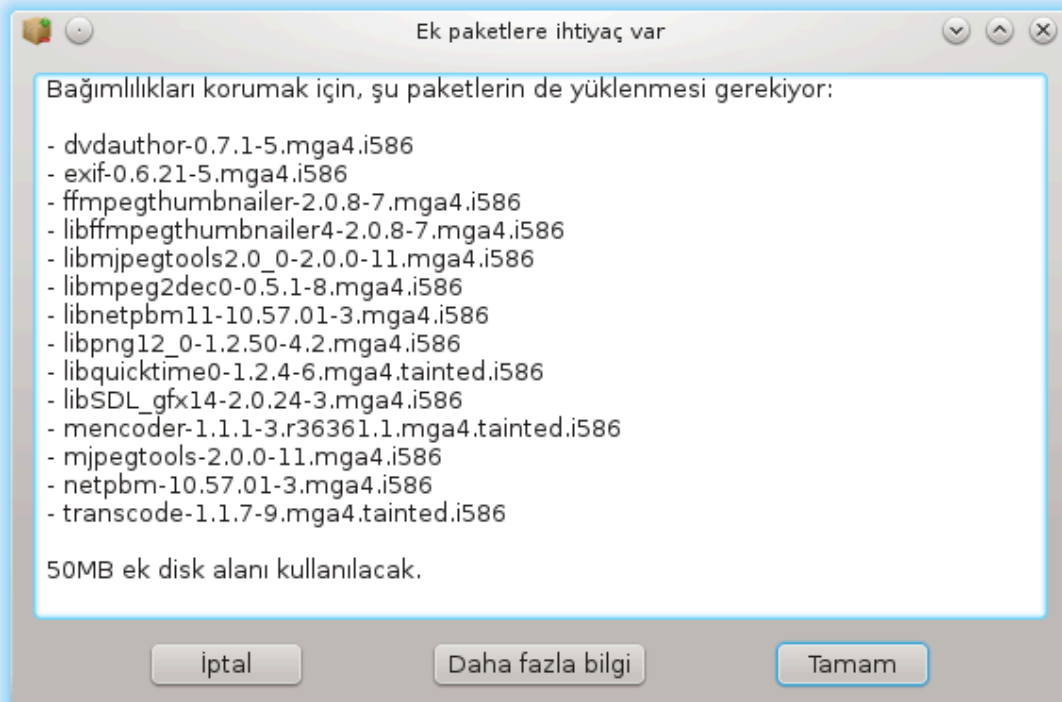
Ek paketlere ihtiyaç var

Bağımlılıkları korumak için, şu paketlerin de yüklenmesi gerekiyor:

- dvdauthor-0.7.1-5.mga4.i586
- exif-0.6.21-5.mga4.i586
- ffmpegthumbnailer-2.0.8-7.mga4.i586
- libffmpegthumbnailer4-2.0.8-7.mga4.i586
- libmjpegtools2.0_0-2.0.0-11.mga4.i586
- libmpeg2dec0-0.5.1-8.mga4.i586
- libnetpbm11-10.57.01-3.mga4.i586
- libpng12_0-1.2.50-4.2.mga4.i586
- libquicktime0-1.2.4-6.mga4.tainted.i586
- libSDL_gfx14-2.0.24-3.mga4.i586
- mencoder-1.1.1-3.r36361.1.mga4.tainted.i586
- mjpegtools-2.0.0-11.mga4.i586
- netpbm-10.57.01-3.mga4.i586
- transcode-1.1.7-9.mga4.tainted.i586

50MB ek disk alanı kullanılacak.

İptal

Daha fazla bilgi

Tamam